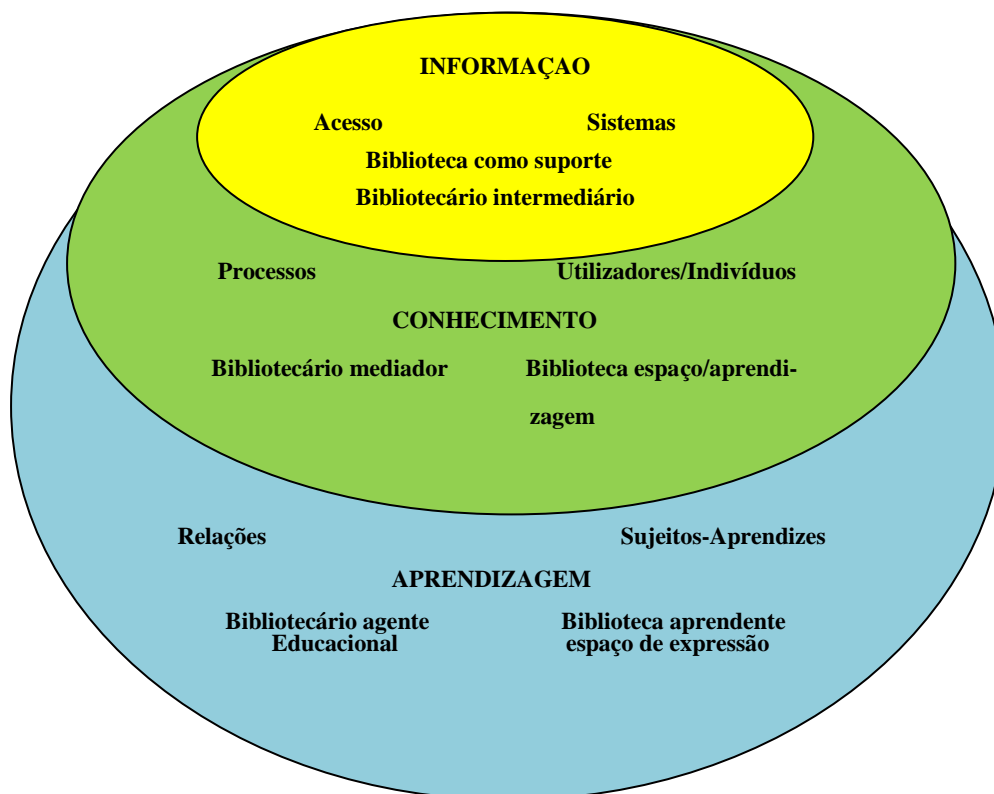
INFORMAÇAO

Acesso

Sistemas

Biblioteca como suporte

Bibliotecário intermediário

Processos

Utilizadores/Indivíduos

CONHECIMENTO

Bibliotecário mediador

Biblioteca espaço/aprendizagem

Relações

Sujeitos-Aprendizes

APRENDIZAGEM

Bibliotecário agente Educacional

Biblioteca aprendente espaço de expressão